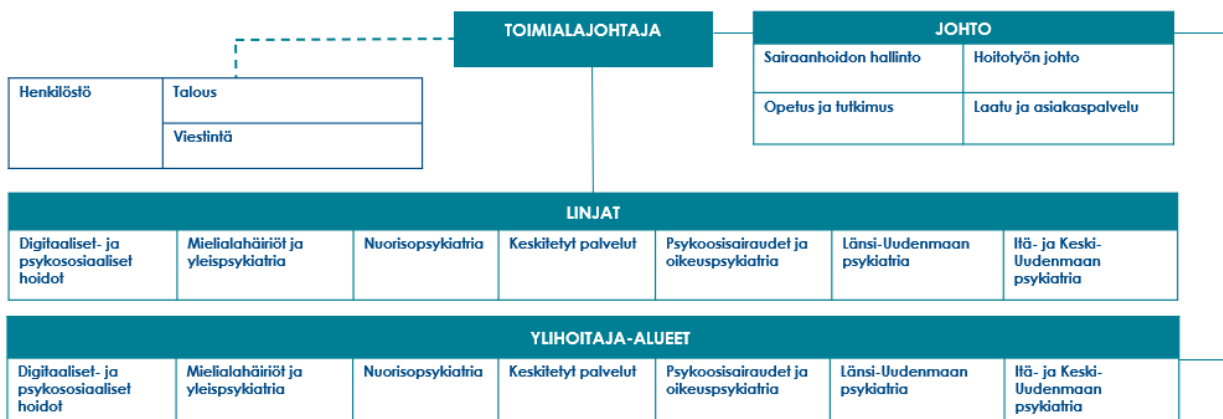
TOIMIALAJOHTAJA

JOHTO

| Sairaanhoidon hallinto | Hoitotyön johto |
|---|---|
| Opetus ja tutkimus | Laatu ja asiakaspalvelu |

| Henkilöstö | Talous |
|---|---|
| | Viestintä |

LINJAT

| Digitaaliset- ja psykososiaaliset hoidot | Mielialahäiriöt ja yleispsykiatria | Nuorisopsykiatria | Keskitetyt palvelut | Psykoosisairaudet ja oikeuspsykiatria | Länsi-Uudenmaan psykiatria | Itä- ja Keski-Uudenmaan psykiatria |
|---|---|---|---|---|---|---|

YLIHOITAJA-ALUEET

| Digitaaliset- ja psykososiaaliset hoidot | Mielialahäiriöt ja yleispsykiatria | Nuorisopsykiatria | Keskitetyt palvelut | Psykoosisairaudet ja oikeuspsykiatria | Länsi-Uudenmaan psykiatria | Itä- ja Keski-Uudenmaan psykiatria |
|---|---|---|---|---|---|---|